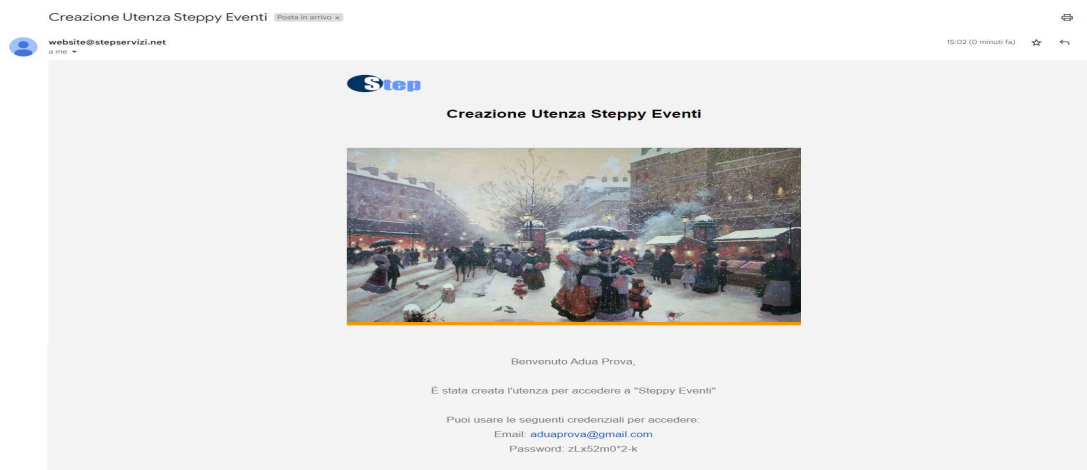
Creazione Utenza Steppy Eventi Posta in arrivo ×

website@stepservizi.net
a me

15:02 (0 minuti fa)

Step

Creazione Utenza Steppy Eventi

Benvenuto Adua Prova,

È stata creata l'utenza per accedere a "Steppy Eventi"

Puoi usare le seguenti credenziali per accedere:
Email: aduaprova@gmail.com
Password: zLx52m0*2-k